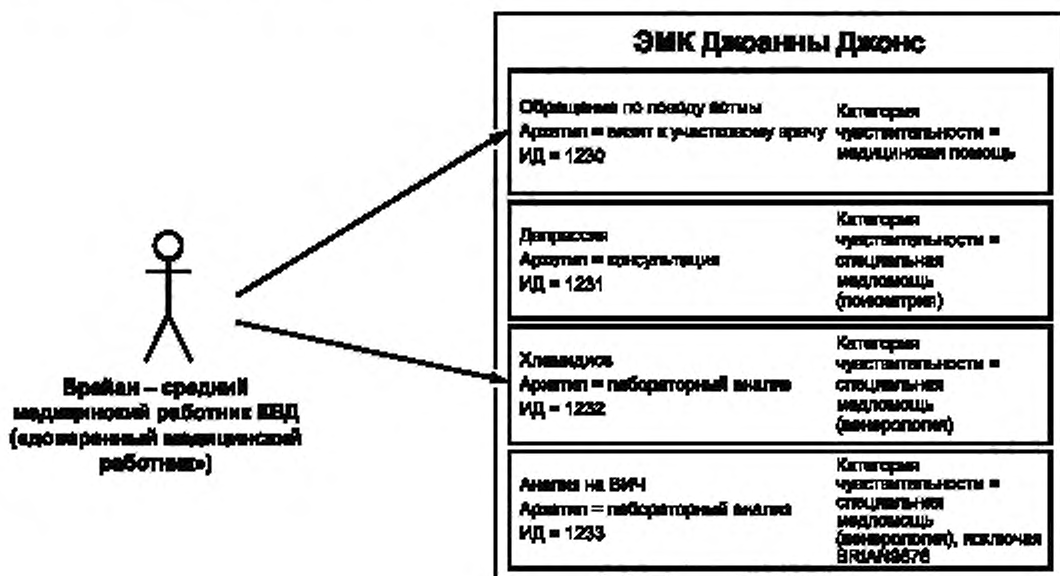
ЭМК Джоанны Джонс

Обращение по поводу астмы
Архетип = визит к участковому врачу
ИД = 1230

Категория чувствительности = медицинская помощь

Депрессия
Архетип = консультация
ИД = 1231

Категория чувствительности = специальная медпомощь (психиатрия)

Хламидиоз
Архетип = лабораторный анализ
ИД = 1232

Категория чувствительности = специальная медпомощь (венерология)

Анализ на ВИЧ
Архетип = лабораторный анализ
ИД = 1233

Категория чувствительности = специальная медпомощь (венерология), исключая BRIAN3576

Брайан – средний медицинский работник КВД («доверенный медицинский работник»)